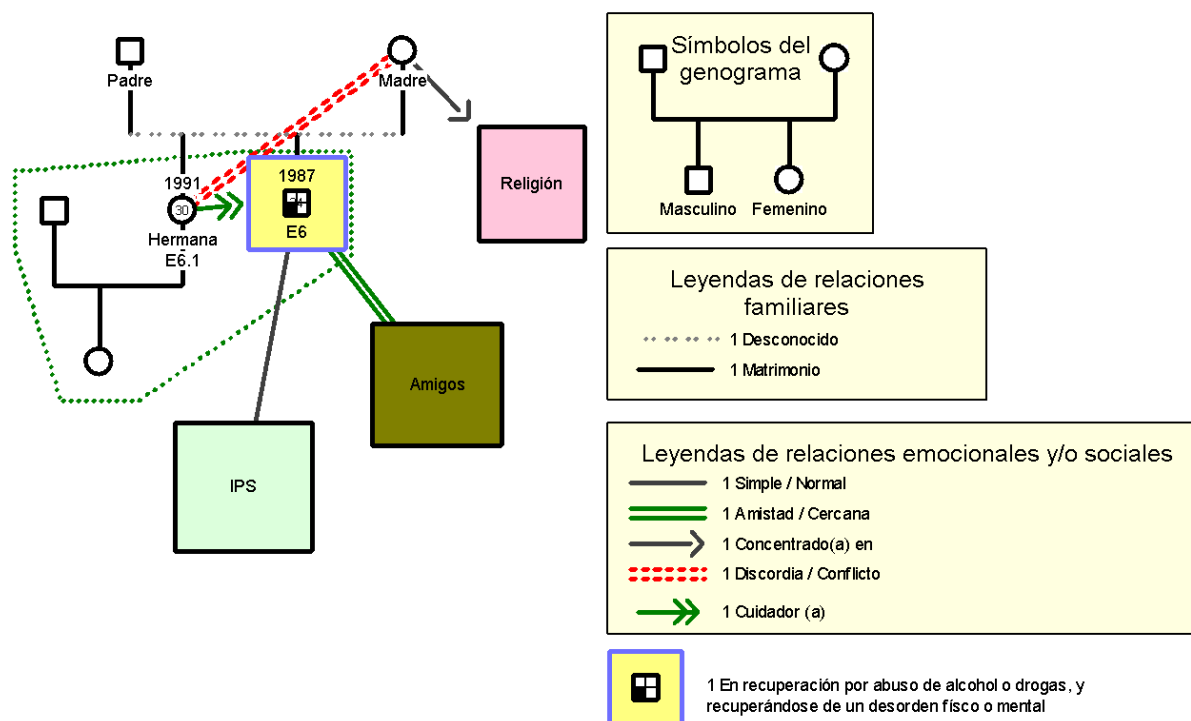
Padre

Madre

1991

30

Hermana
E6.1

1987

E6

Religión

Amigos

IPS

Símbolos del genograma

Masculino Femenino

Leyendas de relaciones familiares

1 Desconocido

1 Matrimonio

Leyendas de relaciones emocionales y/o sociales

1 Simple / Normal

1 Amistad / Cercana

1 Concentrado(a) en

1 Discordia / Conflicto

1 Cuidador (a)

1 En recuperación por abuso de alcohol o drogas, y recuperándose de un desorden físco o mental